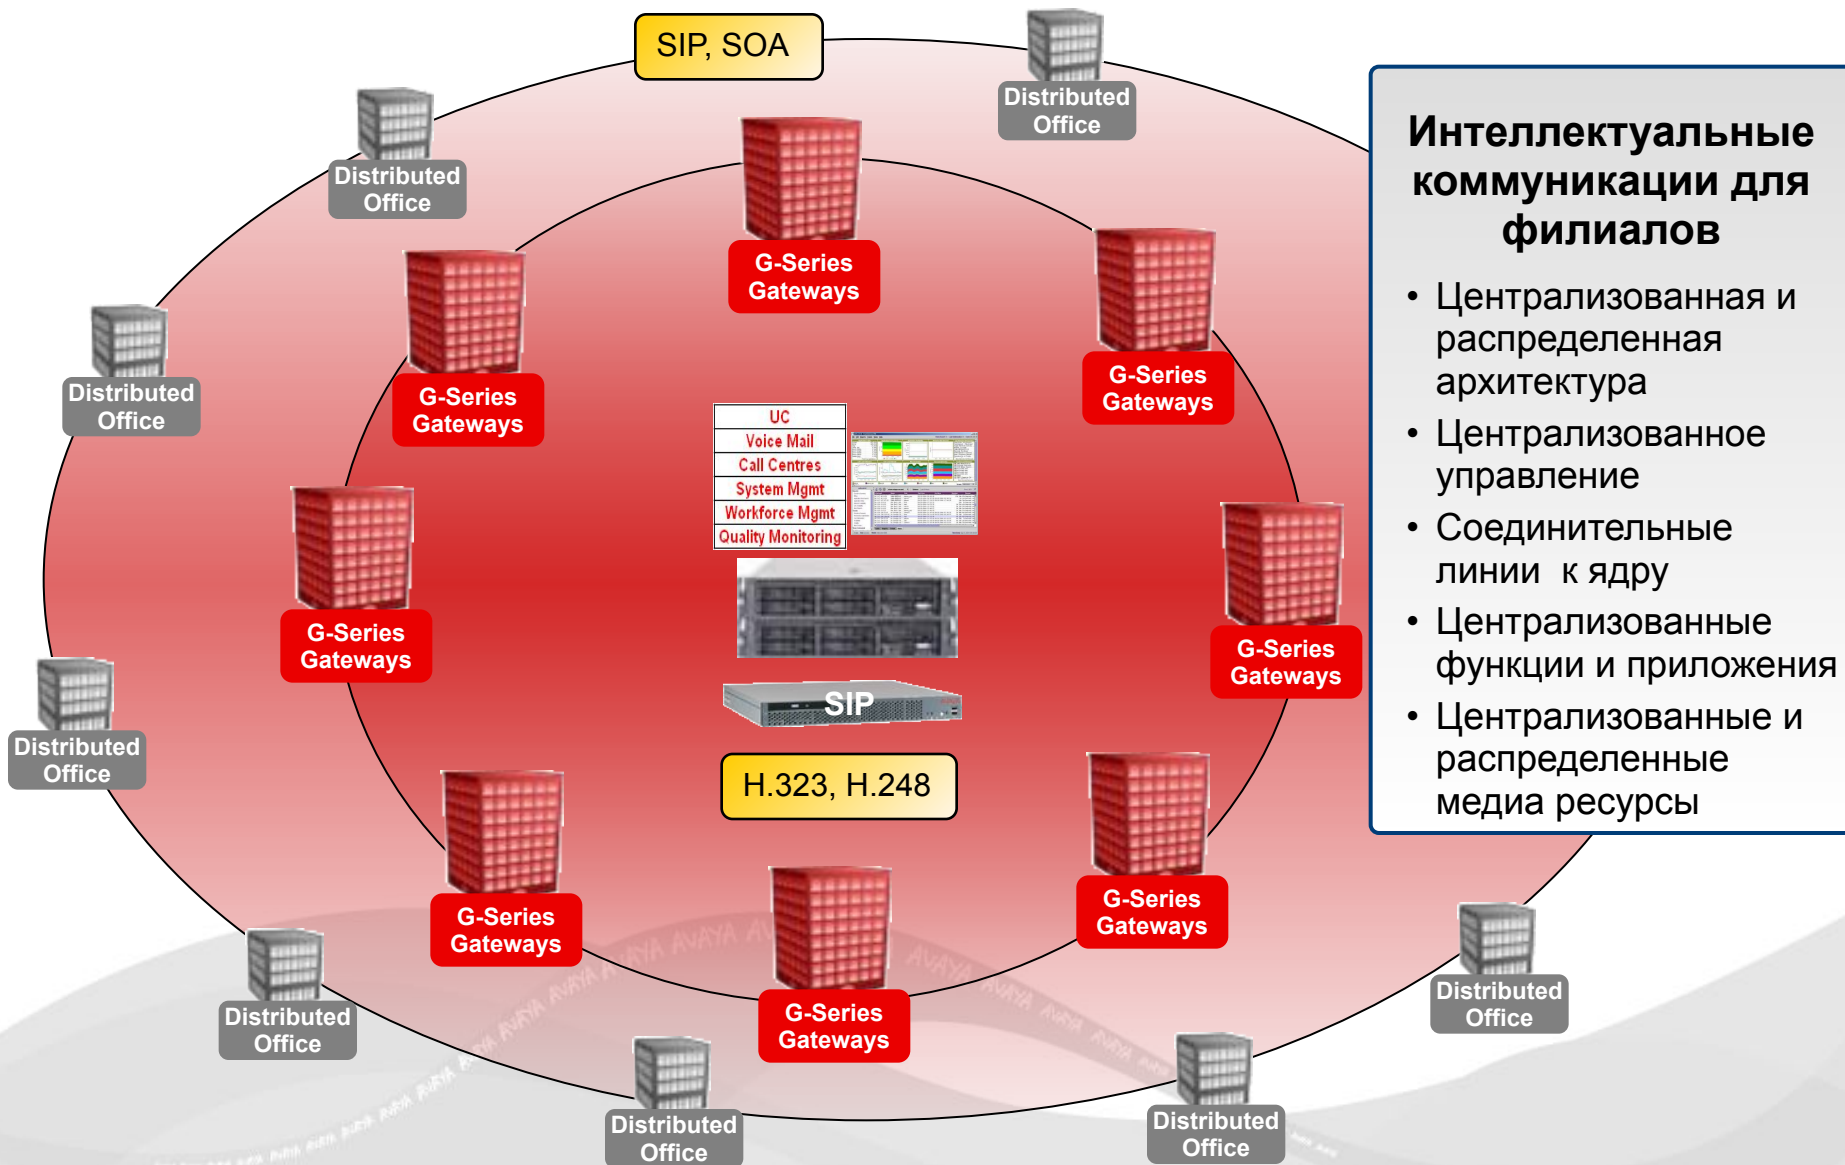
SIP, SOA

Distributed Office

Distributed Office

G-Series Gateways

G-Series Gateways

G-Series Gateways

Distributed Office

UC
Voice Mail
Call Centres
System Mgmt
Workforce Mgmt
Quality Monitoring

G-Series Gateways

G-Series Gateways

Distributed Office

SIP

H.323, H.248

G-Series Gateways

G-Series Gateways

G-Series Gateways

Distributed Office

Distributed Office

Distributed Office

Distributed Office

Интеллектуальные коммуникации для филиалов

• Централизованная и распределенная архитектура
• Централизованное управление
• Соединительные линии к ядру
• Централизованные функции и приложения
• Централизованные и распределенные медиа ресурсы